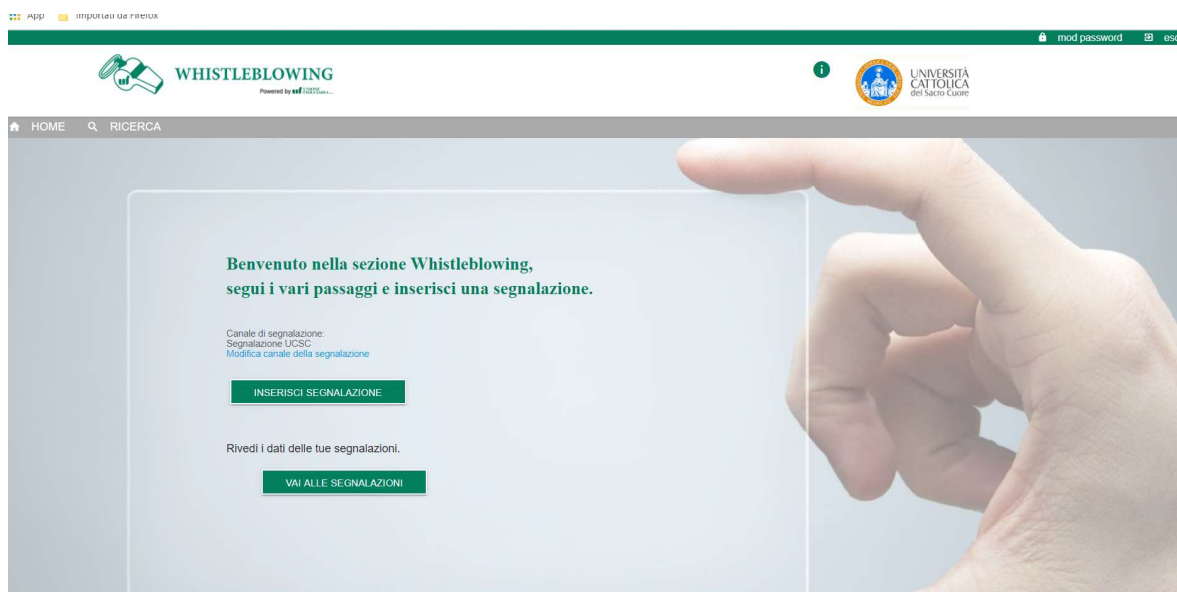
App Importati da Firefox

mod password esc

WHISTLEBLOWING
Powered by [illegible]

UNIVERSITÀ CATTOLICA del Sacro Cuore

HOME RICERCA

Benvenuto nella sezione Whistleblowing, segui i vari passaggi e inserisci una segnalazione.

Canale di segnalazione:
Segnalazione UCSC
Modifica canale della segnalazione

INSERISCI SEGNALAZIONE

Rivedi i dati delle tue segnalazioni.

VAI ALLE SEGNALAZIONI